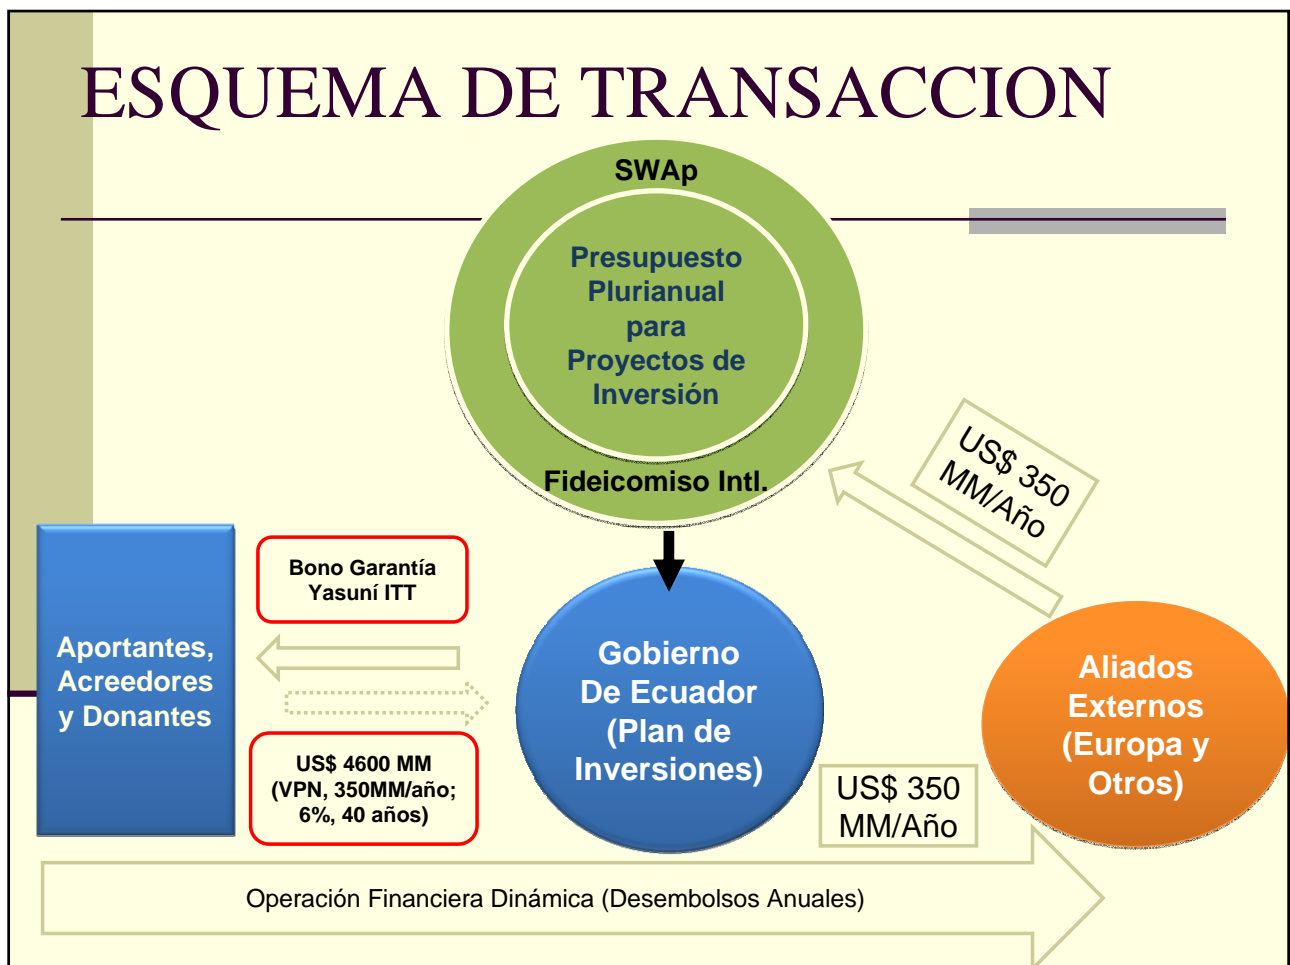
ESQUEMA DE TRANSACCION

SWAp

Presupuesto Plurianual para Proyectos de Inversión

Fideicomiso Intl.

US$ 350 MM/Año

Aportantes, Acreedores y Donantes

Bono Garantía Yasuní ITT

US$ 4600 MM (VPN, 350MM/año; 6%, 40 años)

Gobierno De Ecuador (Plan de Inversiones)

US$ 350 MM/Año

Aliados Externos (Europa y Otros)

Operación Financiera Dinámica (Desembolsos Anuales)